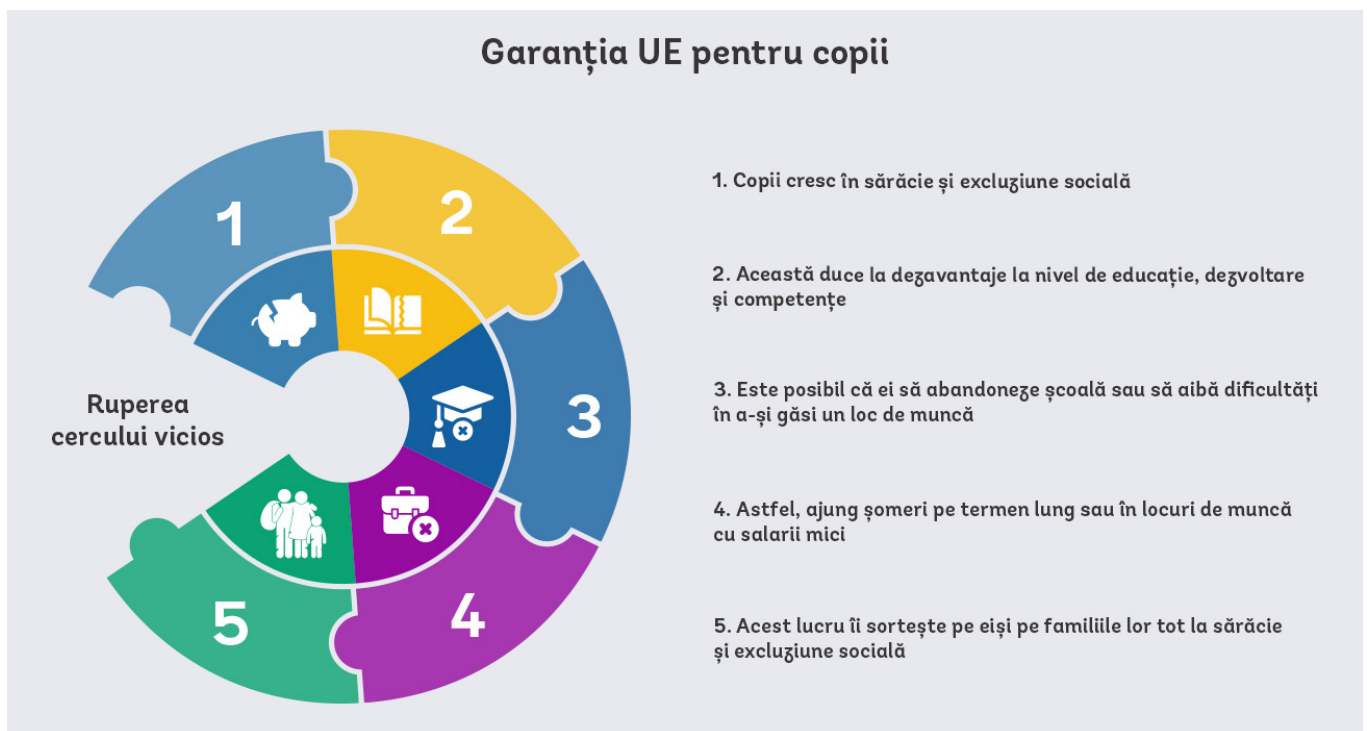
Garanția UE pentru copii

1

2

3

4

5

Ruperea cercului vicios

1. Copii cresc în sărăcie și excluziune socială

2. Această duce la dezavantaje la nivel de educație, dezvoltare și competențe

3. Este posibil că ei să abandoneze școală sau să aibă dificultăți în a-și găsi un loc de muncă

4. Astfel, ajung șomeri pe termen lung sau în locuri de muncă cu salarii mici

5. Acest lucru îi sortește pe eiși pe familiile lor tot la sărăcie și excluziune socială